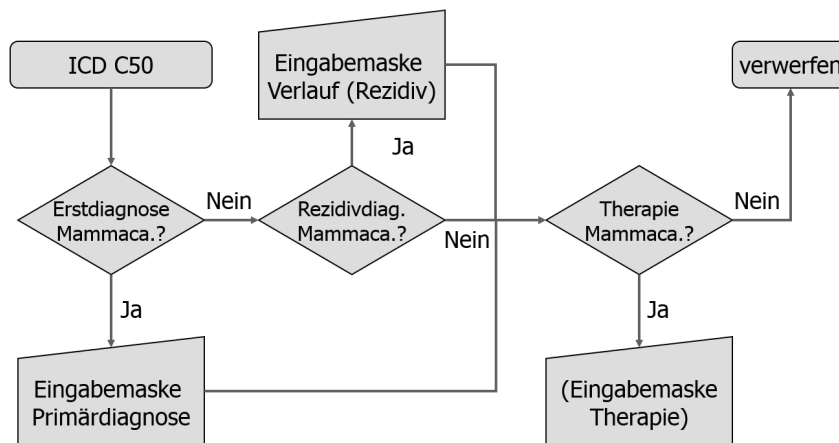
ICD C50

Eingabemaske Verlauf (Rezidiv)

verwerfen

Ja

Erstdiagnose Mammaca.?

Nein

Rezidivdiag. Mammaca.?

Nein

Therapie Mammaca.?

Nein

Ja

Ja

Eingabemaske Primärdiagnose

(Eingabemaske Therapie)